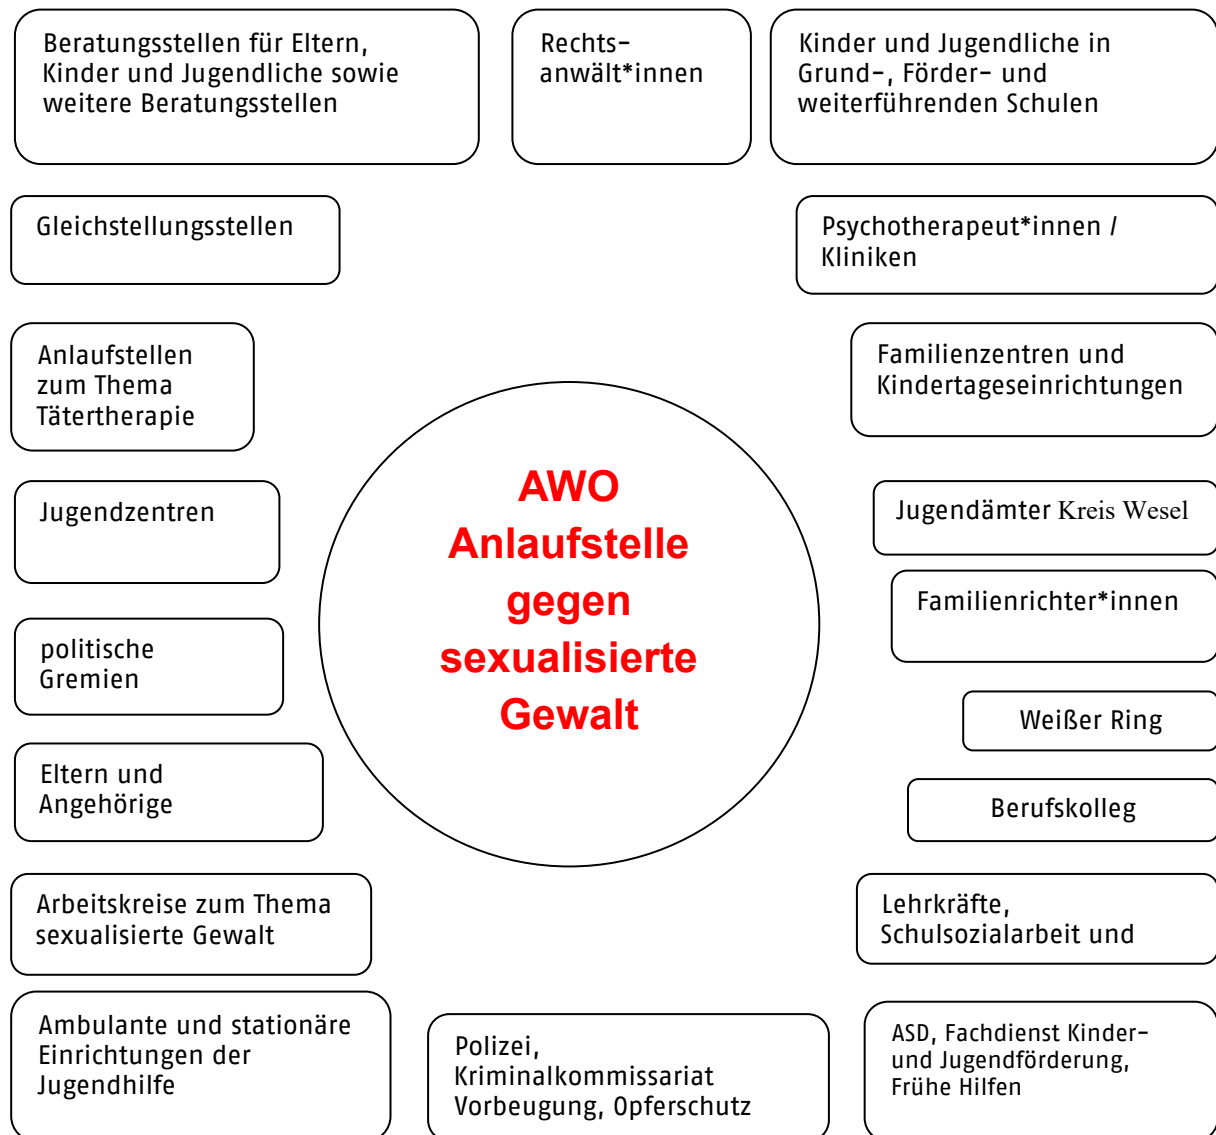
Beratungsstellen für Eltern, Kinder und Jugendliche sowie weitere Beratungsstellen

Rechtsanwält*innen

Kinder und Jugendliche in Grund-, Förder- und weiterführenden Schulen

Gleichstellungsstellen

Psychotherapeut*innen / Kliniken

Anlaufstellen zum Thema Tätertherapie

Familienzentren und Kindertageseinrichtungen

AWO Anlaufstelle gegen sexualisierte Gewalt

Jugendzentren

Jugendämter Kreis Wesel

Familienrichter*innen

politische Gremien

Weißer Ring

Eltern und Angehörige

Berufskolleg

Arbeitskreise zum Thema sexualisierte Gewalt

Lehrkräfte, Schulsozialarbeit und

Ambulante und stationäre Einrichtungen der Jugendhilfe

Polizei, Kriminalkommissariat Vorbeugung, Opferschutz

ASD, Fachdienst Kinder- und Jugendförderung, Frühe Hilfen